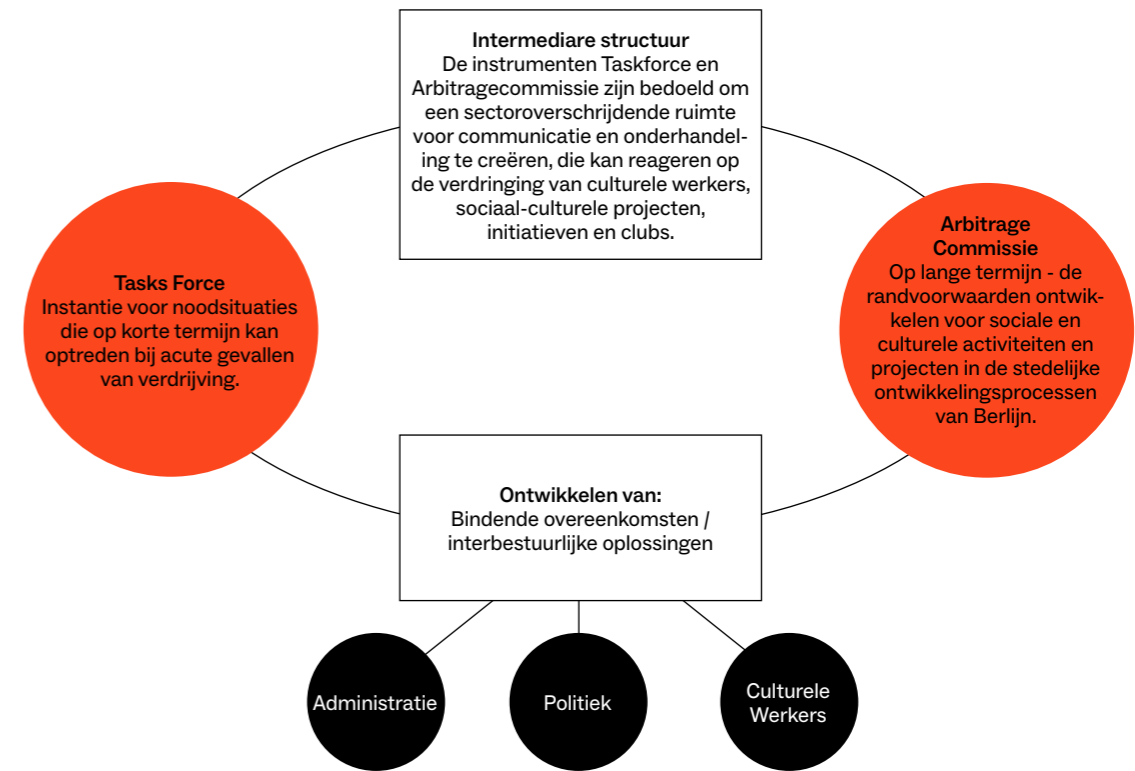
**Intermediare structuur**
De instrumenten Taskforce en Arbitragecommissie zijn bedoeld om een sectoroverschrijdende ruimte voor communicatie en onderhandeling te creëren, die kan reageren op de verdringing van culturele werkers, sociaal-culturele projecten, initiatieven en clubs.

**Tasks Force**
Instantie voor noodsituaties die op korte termijn kan optreden bij acute gevallen van verdrijving.

**Arbitrage Commissie**
Op lange termijn - de randvoorwaarden ontwikkelen voor sociale en culturele activiteiten en projecten in de stedelijke ontwikkelingsprocessen van Berlijn.

**Ontwikkelen van:**
Bindende overeenkomsten / interbestuurlijke oplossingen

Administratie

Politiek

Culturele Werkers